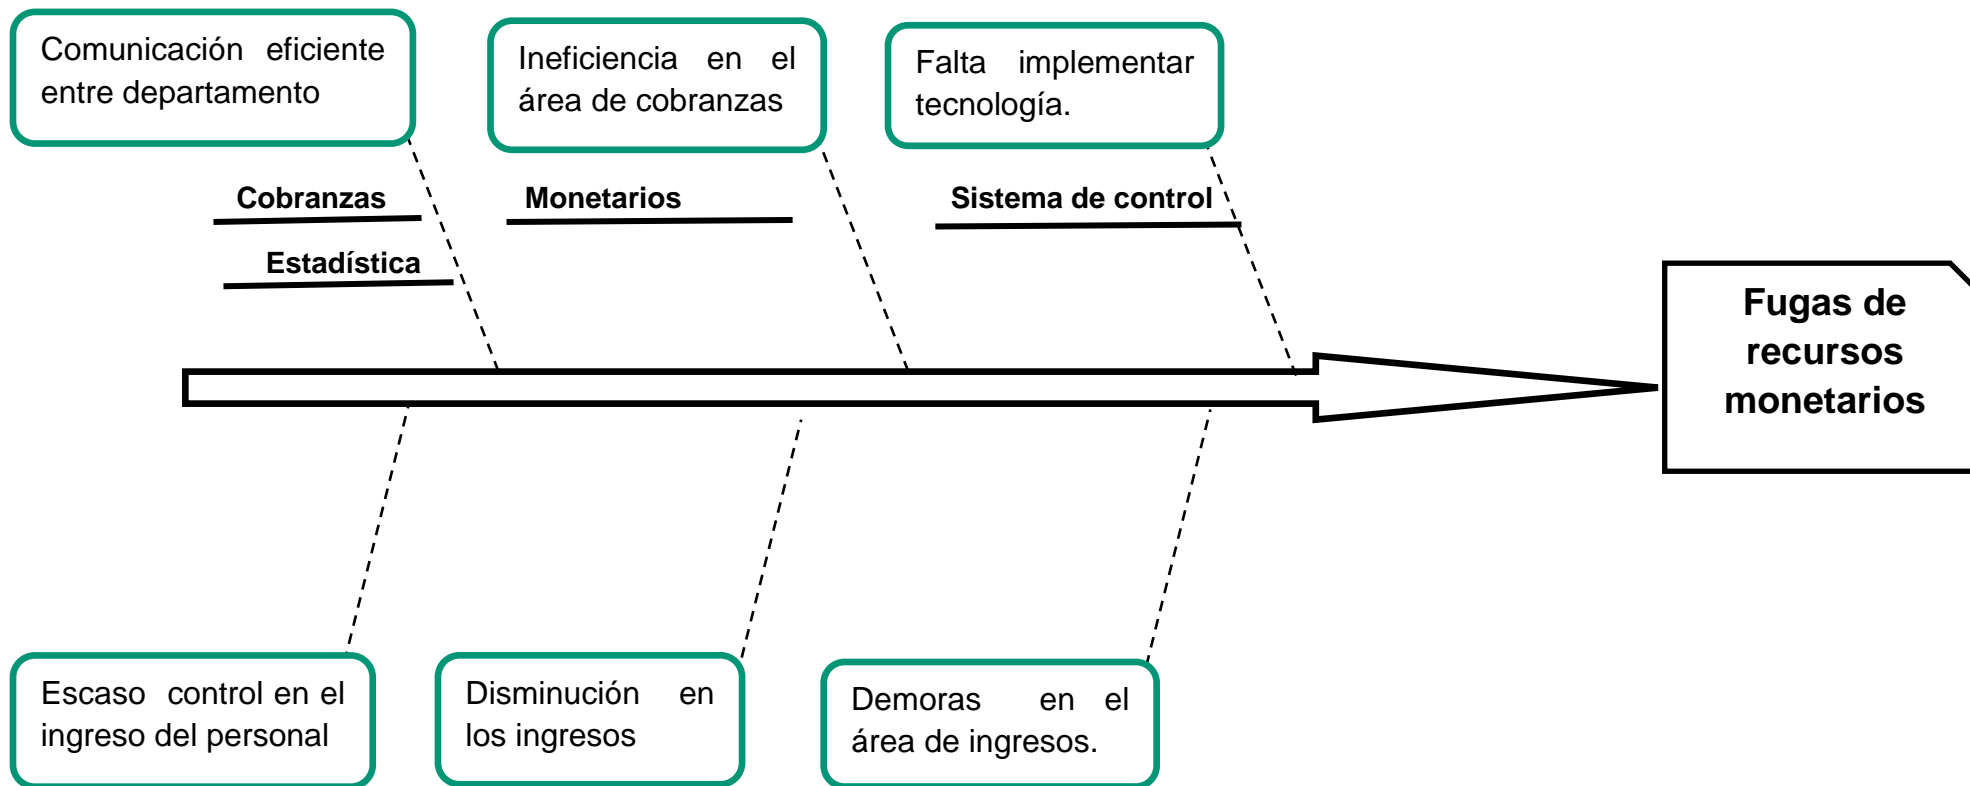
Comunicación eficiente entre departamento

Ineficiencia en el área de cobranzas

Falta implementar tecnología.

Cobranzas

Monetarios

Sistema de control

Estadística

Fugas de recursos monetarios

Escaso control en el ingreso del personal

Disminución en los ingresos

Demoras en el área de ingresos.